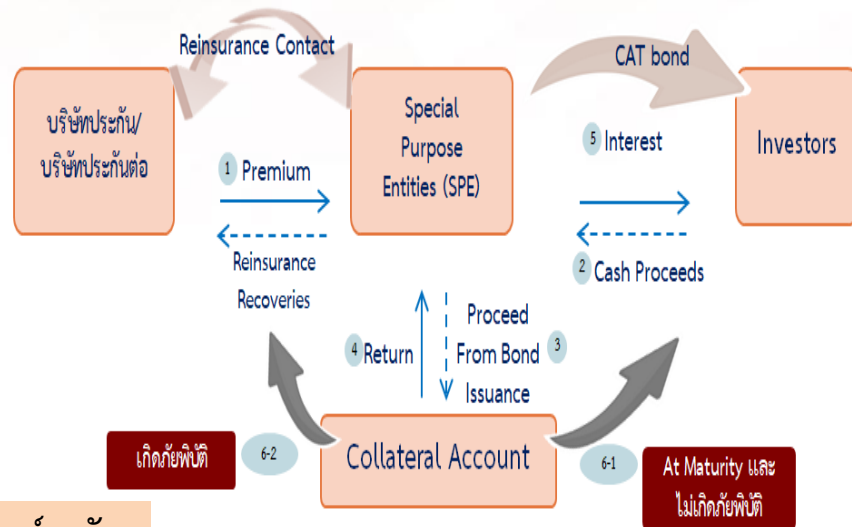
Reinsurance Contact

CAT bond

บริษัทประกัน/ บริษัทประกันต่อ

Special Purpose Entities (SPE)

Investors

1 Premium

Reinsurance Recoveries

5 Interest

2 Cash Proceeds

4 Return

Proceed From Bond Issuance 3

เกิดภัยพิบัติ

6-2

Collateral Account

6-1

At Maturity และ ไม่เกิดภัยพิบัติ

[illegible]